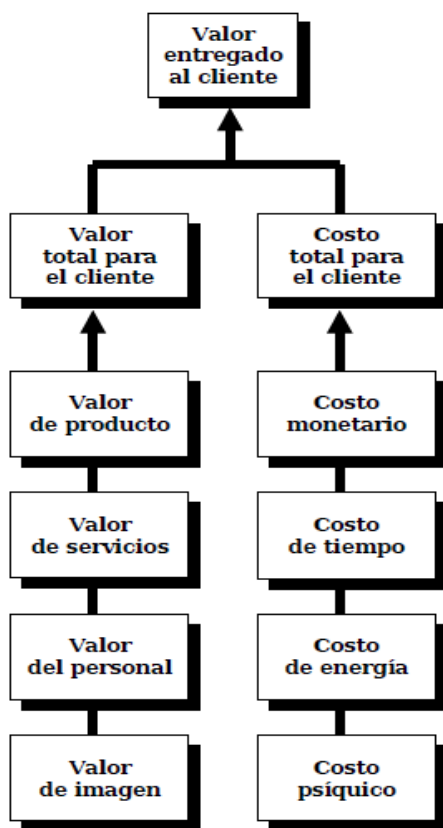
Valor entregado al cliente

Valor total para el cliente

Costo total para el cliente

Valor de producto

Costo monetario

Valor de servicios

Costo de tiempo

Valor del personal

Costo de energía

Valor de imagen

Costo psíquico